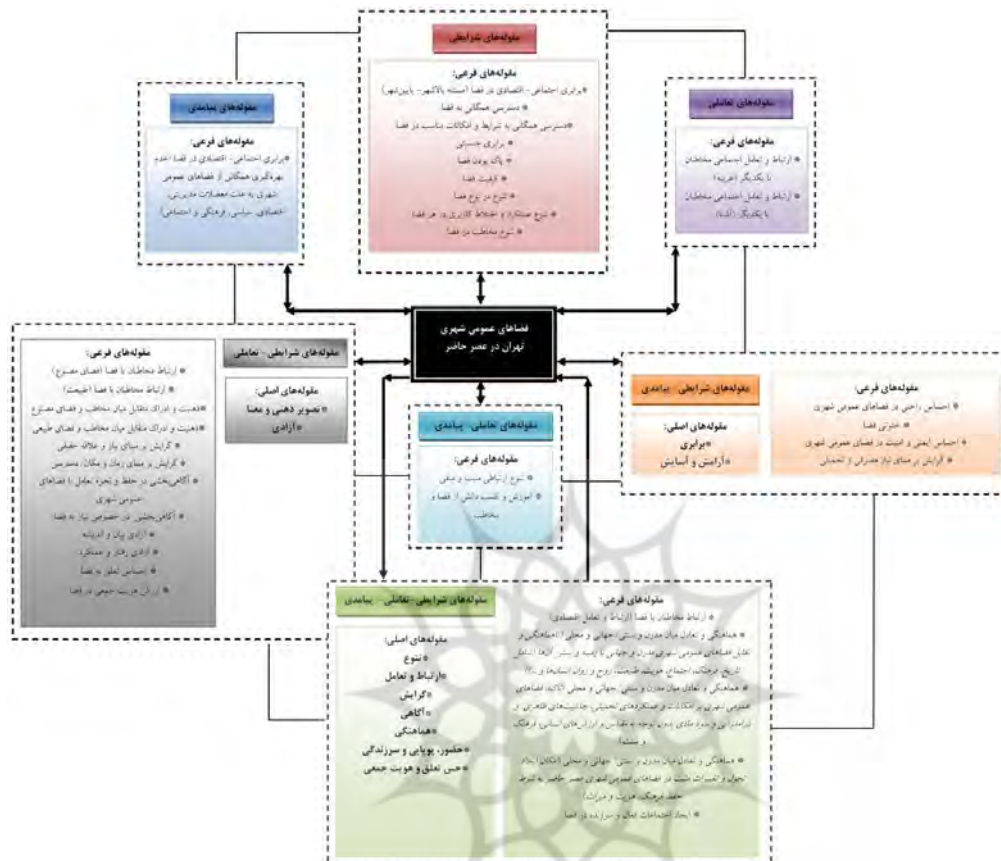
مقوله‌های شرایطی

مقوله‌های فرعی:
* برابری اجتماعی - اقتصادی در فضا (ستنه بالاشهر - پایین‌شهر)
* دسترسی همگانی به فضا
* دسترسی همگانی به شرایط و امکانات مناسب در فضا
* برابری جنسیتی
* پاک بودن فضا
* کیفیت فضا
* تنوع در نوع فضا
* تنوع عملکرد و اختلاط کاربری در هر فضا
* تنوع مخاطب در فضا

مقوله‌های پیامدی

مقوله‌های فرعی:
* برابری اجتماعی - اقتصادی در فضا (عدم بهره‌گیری همگانی از فضاهای عمومی شهری به علت معضلات مدیریتی، اقتصادی، سیاسی، فرهنگی و اجتماعی)

مقوله‌های تعاملی

مقوله‌های فرعی:
* ارتباط و تعامل اجتماعی مخاطبان با یکدیگر (غریبه)
* ارتباط و تعامل اجتماعی مخاطبان با یکدیگر (آشنا)

فضاهای عمومی شهری تهران در عصر حاضر

مقوله‌های شرایطی - تعاملی

مقوله‌های اصلی:
* تصویر ذهنی و معنا
* آزادی

مقوله‌های فرعی:
* ارتباط مخاطبان با فضا (فضای مصنوع)
* ارتباط مخاطبان با فضا (طبیعت)
* ذهنیت و ادراک متقابل میان مخاطب و فضای مصنوع
* ذهنیت و ادراک متقابل میان مخاطب و فضای طبیعی
* گرایش بر مبنای نیاز و علاقه حقیقی
* گرایش بر مبنای زمان و مکان، دسترسی
* آگاهی‌بخشی در حفظ و نحوه تعامل با فضاهای عمومی شهری
* آگاهی‌بخشی در خصوص نیاز به فضا
* آزادی بیان و اندیشه
* آزادی رفتار و عملکرد
* احساس تعلق به فضا
* ارتقاء هویت جمعی در فضا

مقوله‌های تعاملی - پیامدی

مقوله‌های فرعی:
* تنوع ارتباطی مثبت و منفی
* آموزش و کسب دانش از فضا و مخاطب

مقوله‌های شرایطی - پیامدی

مقوله‌های اصلی:
* برابری
* آرامش و آسایش

مقوله‌های فرعی:
* احساس راحتی در فضاهای عمومی شهری
* امنیت فضا
* احساس ایمنی و امنیت در فضاهای عمومی شهری
* آرایش بر مبنای نیاز جسمانی و ذهنی

مقوله‌های شرایطی - تعاملی - پیامدی

مقوله‌های اصلی:
* تنوع
* ارتباط و تعامل
* گرایش
* آگاهی
* هماهنگی
* حضور، پویایی و سرزندگی
* حس تعلق و هویت جمعی

مقوله‌های فرعی:
* ارتباط مخاطبان با فضا (ارتباط و تعامل اقتصادی)
* هماهنگی و تعادل میان مدرن و سنتی، جهانی و محلی (تأثیر هماهنگی و تعادل فضاهای عمومی شهری مدرن و جهانی با پیشینه و بستر آنها شامل تاریخ، فرهنگ، اجتماع، هویت، طبیعت، روح و روان انسانها و ...)
* هماهنگی و تعادل میان مدرن و سنتی، جهانی و محلی (تأکید فضاهای عمومی شهری بر امکانات و عملکردهای تجملی، جذابیت‌های ظاهری و تبلیغاتی و مؤلفه‌های بدون توجه به مقیاس و ارزش‌های انسانی، فرهنگ و سنت‌ها)
* هماهنگی و تعادل میان مدرن و سنتی، جهانی و محلی (امکان ایجاد تحول و تغییرات مثبت در فضاهای عمومی شهری عصر حاضر به شرط حفظ فرهنگ، هویت و میراث)
* ایجاد احساسات تعلق و سرزندگی در فضا